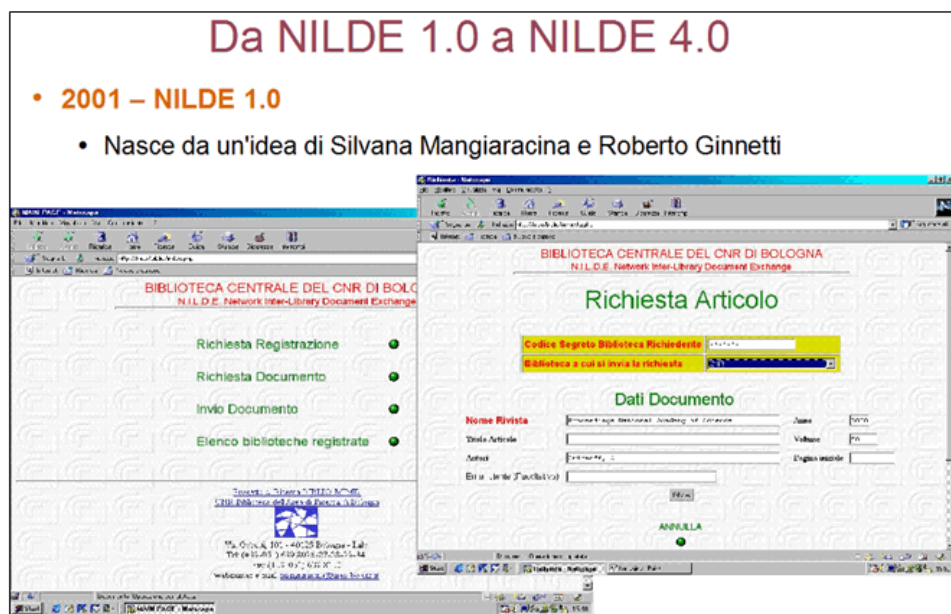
Da NILDE 1.0 a NILDE 4.0

• 2001 – NILDE 1.0

• Nasce da un'idea di Silvana Mangiaracina e Roberto Ginnetti

MAIN PAGE - Netscape

BIBLIOTECA CENTRALE DEL CNR DI BOLO
N.I.L.D.E. Network Inter-Library Document Exchange

Richiesta Registrazione

Richiesta Documento

Invio Documento

Elenco biblioteche registrate

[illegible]

Richiesta - Netscape

BIBLIOTECA CENTRALE DEL CNR DI BOLOGNA
N.I.L.D.E. Network Inter-Library Document Exchange

Richiesta Articolo

| Codice Segreto Biblioteca Richiedente | |
|---|---|
| Biblioteca a cui si invia la richiesta | |

Dati Documento

Nome Rivista

Titolo Articolo

Autori

Anno

Volume

Pagina iniziale

Invia

ANNULLA

Start

MAIN PAGE - Netscape